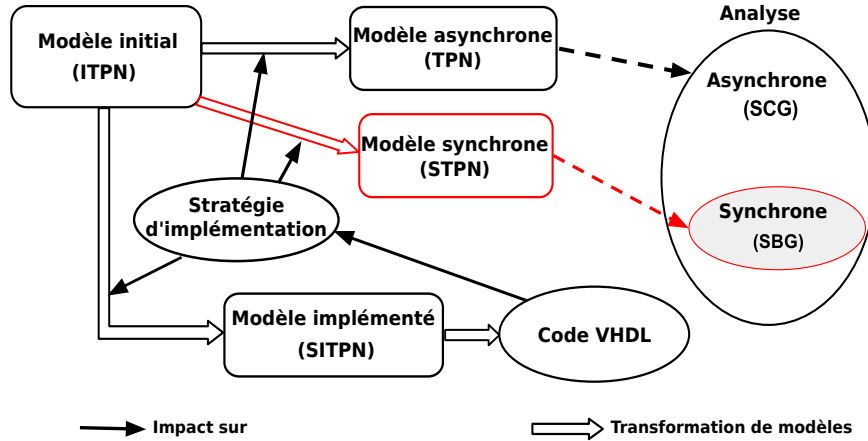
Modèle initial
(ITPN)

Modèle asynchrone
(TPN)

Analyse

Asynchrone
(SCG)

Modèle synchrone
(STPN)

Synchrone
(SBG)

Stratégie
d'implémentation

Modèle implémenté
(SITPN)

Code VHDL

Impact sur

Transformation de modèles